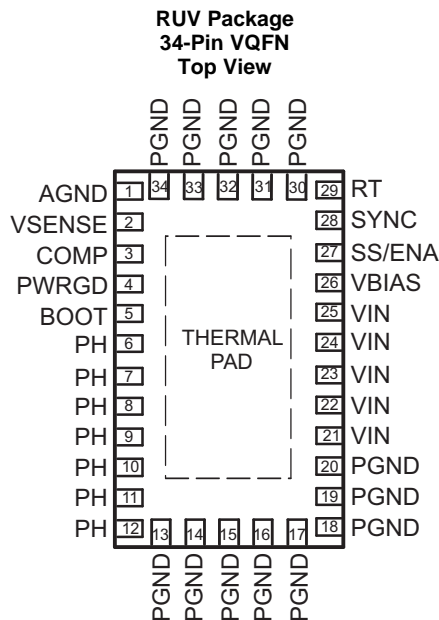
RUV Package
34-Pin VQFN
Top View

PGND PGND PGND PGND PGND

34 33 32 31 30

AGND 1
VSENSE 2
COMP 3
PWRGD 4
BOOT 5
PH 6
PH 7
PH 8
PH 9
PH 10
PH 11
PH 12

THERMAL PAD

29 RT
28 SYNC
27 SS/ENA
26 VBIAS
25 VIN
24 VIN
23 VIN
22 VIN
21 VIN
20 PGND
19 PGND
18 PGND

13 14 15 16 17

PGND PGND PGND PGND PGND